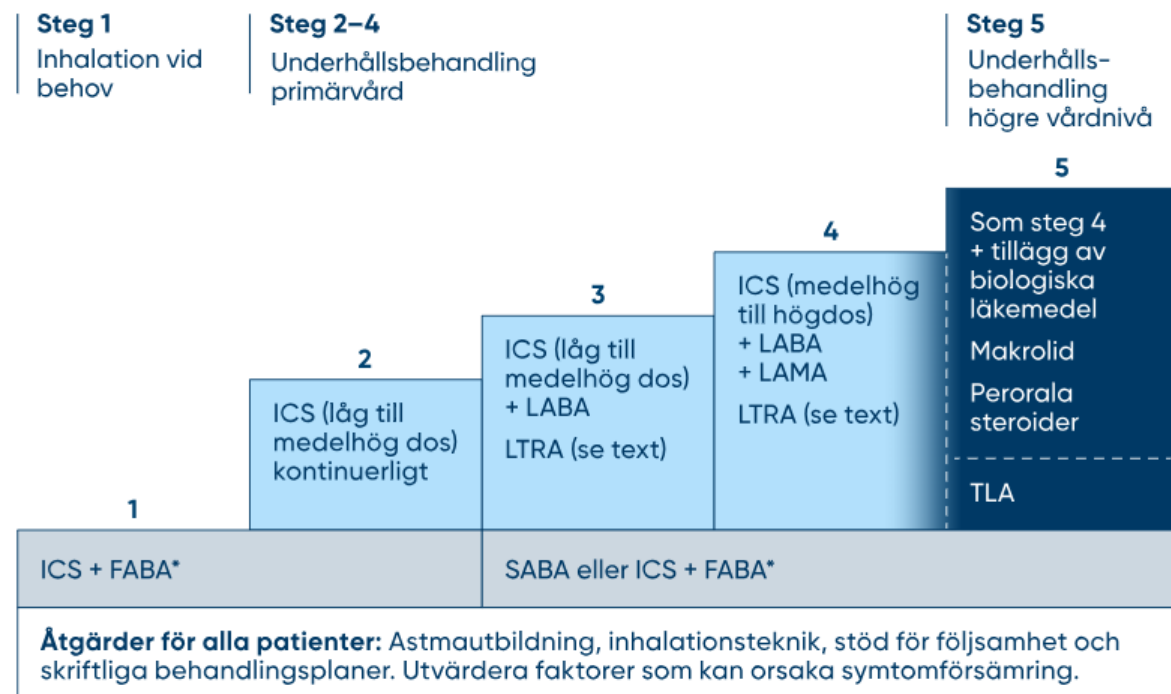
Steg 1
Inhalation vid behov

Steg 2–4
Underhållsbehandling primärvård

Steg 5
Underhållsbehandling högre vårdnivå

1

2
ICS (låg till medelhög dos) kontinuerligt

3
ICS (låg till medelhög dos) + LABA
LTRA (se text)

4
ICS (medelhög till högdos) + LABA + LAMA
LTRA (se text)

5
Som steg 4 + tillägg av biologiska läkemedel
Makrolid
Perorala steroider
TLA

ICS + FABA*

SABA eller ICS + FABA*

**Åtgärder för alla patienter:** Astmautbildning, inhalationsteknik, stöd för följsamhet och skriftliga behandlingsplaner. Utvärdera faktorer som kan orsaka symtomförsämring.